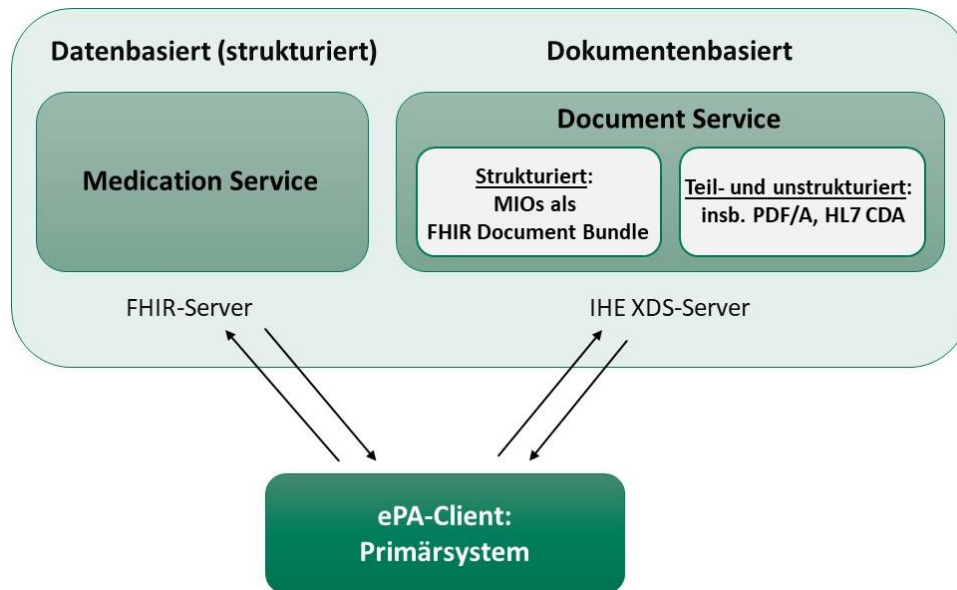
Datenbasiert (strukturiert)

Dokumentenbasiert

Medication Service

Document Service

Strukturiert:
MIOs als
FHIR Document Bundle

Teil- und unstrukturiert:
insb. PDF/A, HL7 CDA

FHIR-Server

IHE XDS-Server

ePA-Client:
Primärsystem